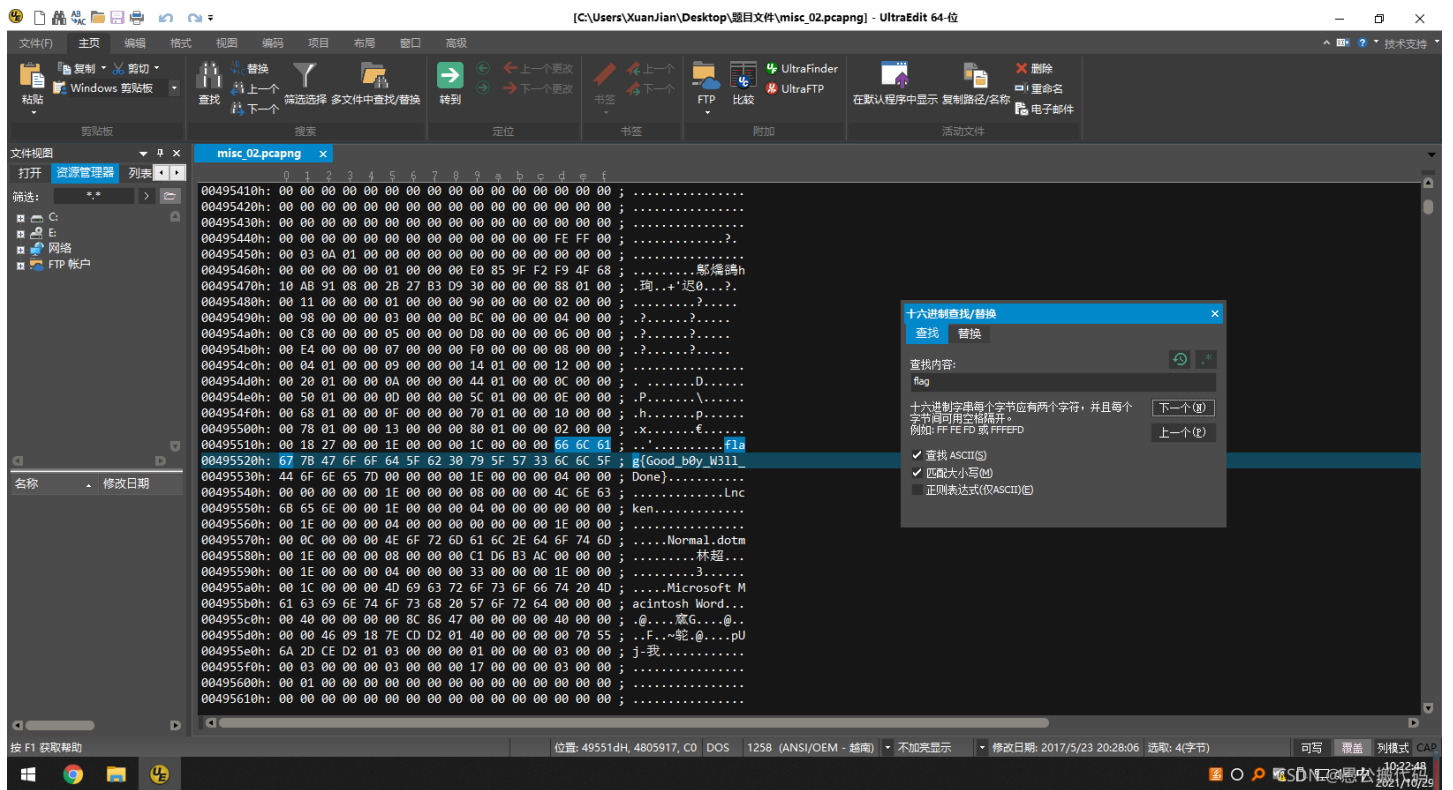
[C:\Users\XuanJian\Desktop\题目文件\misc_02.pcapng] - UltraEdit 64-位

文件(F) 主页 编辑 格式 视图 编码 项目 布局 窗口 高级 技术支持

粘贴 复制 剪切 Windows 剪贴板 剪贴板
查找 替换 上一个 下一个 筛选选择 多文件中查找/替换 搜索
转到 上一个更改 下一个更改 定位
书签 上一个 下一个 书签
FTP 比较 UltraFinder UltraFTP 附加
在默认程序中显示 复制路径/名称 删除 重命名 电子邮件 活动文件

文件视图
打开 资源管理器 列表
筛选: *.*
C:
E:
网络
FTP 帐户
名称 修改日期

misc_02.pcapng

0 1 2 3 4 5 6 7 8 9 a b c d e f
00495410h: 00 00 00 00 00 00 00 00 00 00 00 00 00 00 00 00 ; ................
00495420h: 00 00 00 00 00 00 00 00 00 00 00 00 00 00 00 00 ; ................
00495430h: 00 00 00 00 00 00 00 00 00 00 00 00 00 00 00 00 ; ................
00495440h: 00 00 00 00 00 00 00 00 00 00 00 00 00 FE FF 00 ; .............?.
00495450h: 00 03 0A 01 00 00 00 00 00 00 00 00 00 00 00 00 ; ................
00495460h: 00 00 00 00 00 01 00 00 00 E0 85 9F F2 F9 4F 68 ; .........鄬燂鵒h
00495470h: 10 AB 91 08 00 2B 27 B3 D9 30 00 00 00 88 01 00 ; .珣..+'迟0...?.
00495480h: 00 11 00 00 00 01 00 00 00 90 00 00 00 02 00 00 ; .........?....
00495490h: 00 98 00 00 00 03 00 00 00 BC 00 00 00 04 00 00 ; .?......?.....
004954a0h: 00 C8 00 00 00 05 00 00 00 D8 00 00 00 06 00 00 ; .?......?.....
004954b0h: 00 E4 00 00 00 07 00 00 00 F0 00 00 00 08 00 00 ; .?......?.....
004954c0h: 00 04 01 00 00 09 00 00 00 14 01 00 00 12 00 00 ; ................
004954d0h: 00 20 01 00 00 0A 00 00 00 44 01 00 00 0C 00 00 ; . .......D......
004954e0h: 00 50 01 00 00 0D 00 00 00 5C 01 00 00 0E 00 00 ; .P.......\......
004954f0h: 00 68 01 00 00 0F 00 00 00 70 01 00 00 10 00 00 ; .h.......p......
00495500h: 00 78 01 00 00 13 00 00 00 80 01 00 00 02 00 00 ; .x.......€......
00495510h: 00 18 27 00 00 1E 00 00 00 1C 00 00 00 66 6C 61 ; ..'..........fla
00495520h: 67 7B 47 6F 6F 64 5F 62 30 79 5F 57 33 6C 6C 5F ; g{Good_b0y_W3ll_
00495530h: 44 6F 6E 65 7D 00 00 00 00 1E 00 00 00 04 00 00 ; Done}...........
00495540h: 00 00 00 00 00 1E 00 00 00 08 00 00 00 4C 6E 63 ; .............Lnc
00495550h: 6B 65 6E 00 00 1E 00 00 00 04 00 00 00 00 00 00 ; ken.............
00495560h: 00 1E 00 00 00 04 00 00 00 00 00 00 00 1E 00 00 ; ................
00495570h: 00 0C 00 00 00 4E 6F 72 6D 61 6C 2E 64 6F 74 6D ; .....Normal.dotm
00495580h: 00 1E 00 00 00 08 00 00 00 C1 D6 B3 AC 00 00 00 ; .........林超...
00495590h: 00 1E 00 00 00 04 00 00 00 33 00 00 00 1E 00 00 ; .........3......
004955a0h: 00 1C 00 00 00 4D 69 63 72 6F 73 6F 66 74 20 4D ; .....Microsoft M
004955b0h: 61 63 69 6E 74 6F 73 68 20 57 6F 72 64 00 00 00 ; acintosh Word...
004955c0h: 00 40 00 00 00 00 8C 86 47 00 00 00 00 40 00 00 ; .@....寙G....@..
004955d0h: 00 00 46 09 18 7E CD D2 01 40 00 00 00 00 70 55 ; ..F..~鸵.@....pU
004955e0h: 6A 2D CE D2 01 03 00 00 00 01 00 00 00 03 00 00 ; j-我............
004955f0h: 00 03 00 00 00 03 00 00 00 17 00 00 00 03 00 00 ; ................
00495600h: 00 01 00 00 00 00 00 00 00 00 00 00 00 00 00 00 ; ................
00495610h: 00 00 00 00 00 00 00 00 00 00 00 00 00 00 00 00 ; ................

十六进制查找/替换
查找 替换
查找内容:
flag
十六进制字串每个字节应有两个字符，并且每个字节间可用空格隔开。
例如: FF FE FD 或 FFFEFD
下一个(N)
上一个(P)
查找 ASCII(S)
匹配大小写(M)
正则表达式(仅ASCII)(E)

按 F1 获取帮助 位置: 49551dH, 4805917, C0 DOS 1258 (ANSI/OEM - 越南) 不加亮显示 修改日期: 2017/5/23 20:28:06 选取: 4(字节) 可写 覆盖 列模式 CAP

10:22:48 2021/10/29 CSDN @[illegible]